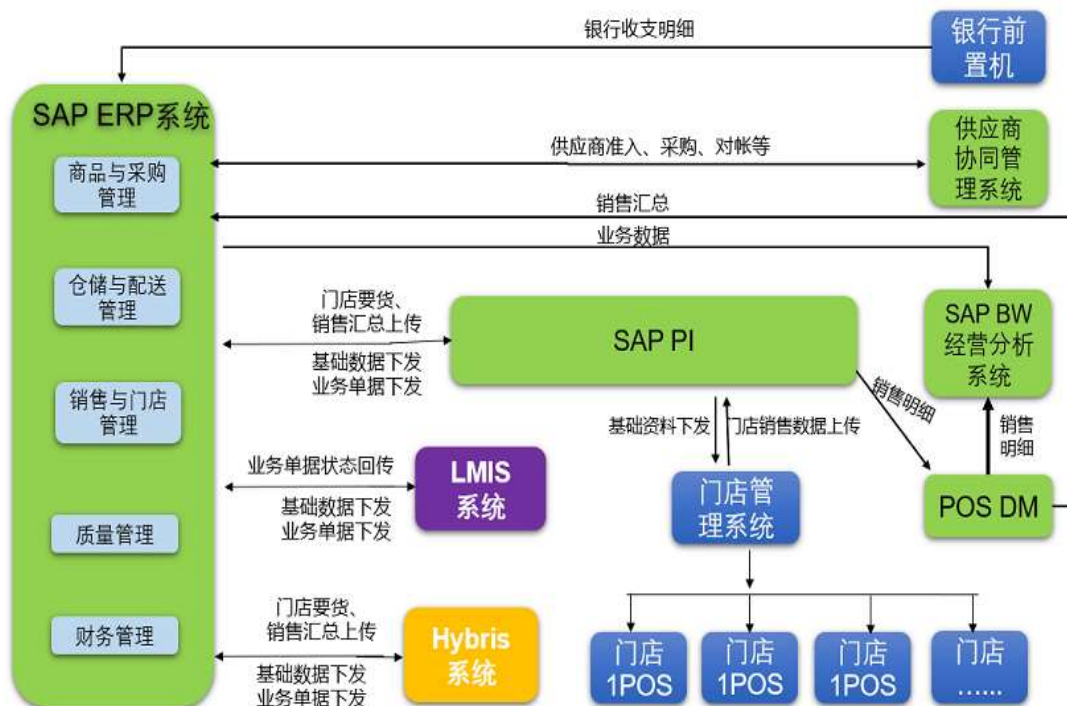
银行收支明细

银行前置机

SAP ERP系统

商品与采购管理

仓储与配送管理

销售与门店管理

质量管理

财务管理

供应商准入、采购、对帐等

供应商协同管理系统

销售汇总

业务数据

门店要货、销售汇总上传

基础数据下发
业务单据下发

SAP PI

SAP BW经营分析系统

销售明细

基础资料下发

门店销售数据上传

销售明细

业务单据状态回传

基础数据下发
业务单据下发

LMIS系统

门店管理系统

POS DM

门店要货、销售汇总上传

基础数据下发
业务单据下发

Hybris系统

门店1POS

门店1POS

门店1POS

门店……